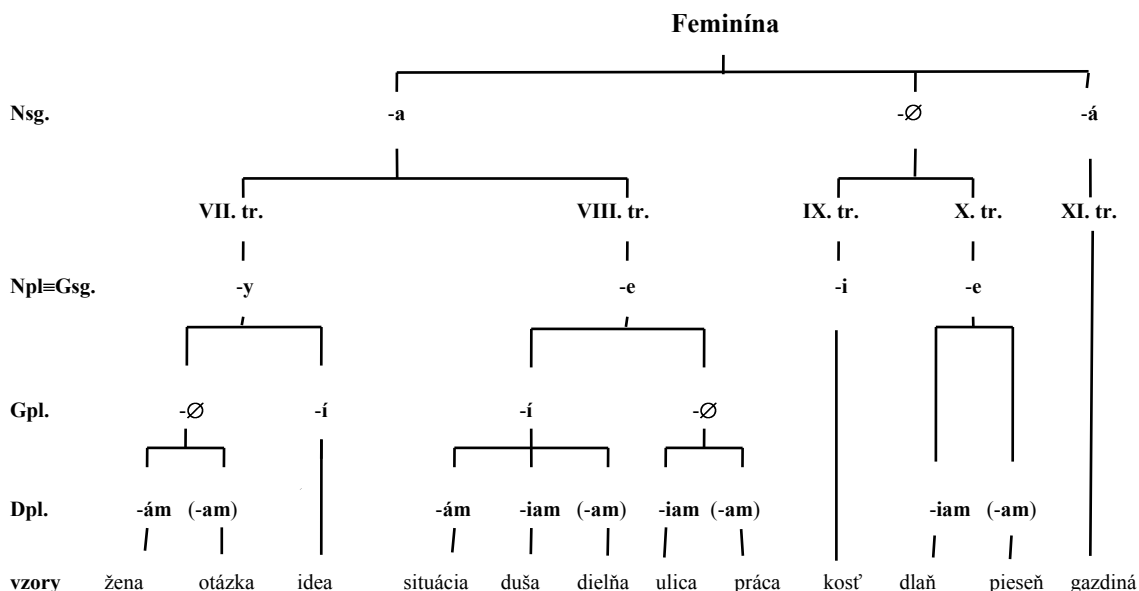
Feminína

Nsg. -a -∅ -á

VII. tr. VIII. tr. IX. tr. X. tr. XI. tr.

Npl≡Gsg. -y -e -i -e

Gpl. -∅ -í -í -∅

Dpl. -ám (-am) -ám -iam (-am) -iam (-am) -iam (-am)

vzory žena otázka idea situácia duša dielňa ulica práca kosť dlaň pieseň gazdiná